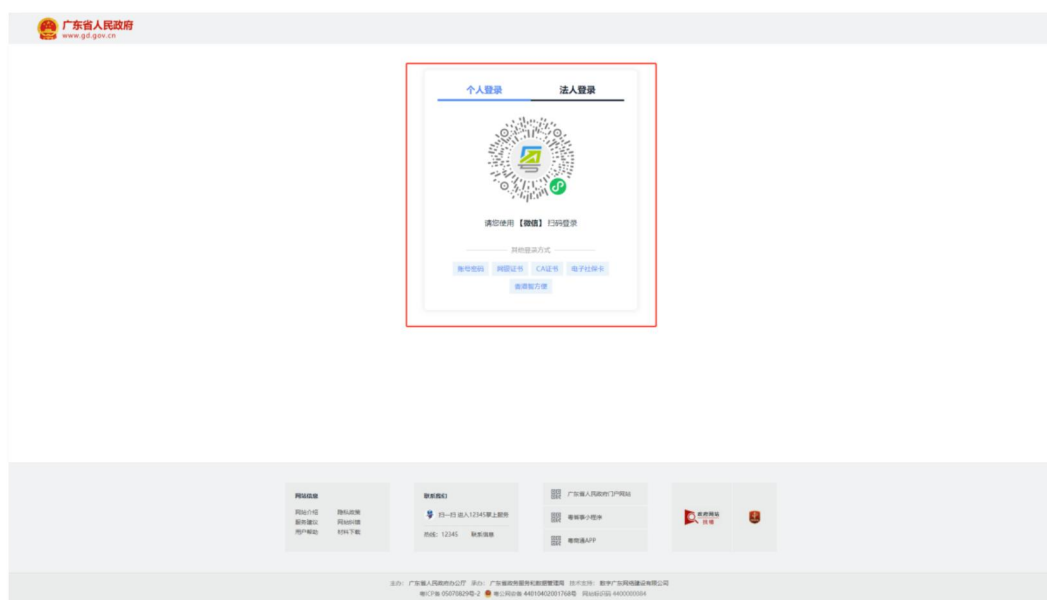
广东省人民政府
www.gd.gov.cn

个人登录 法人登录

请您使用【微信】扫码登录

其他登录方式

账号密码 网证证书 CA证书 电子社保卡

香港智方便

网站信息

网站介绍 隐私政策
服务建议 网站纠错
用户帮助 材料下载

联系我们

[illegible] 进入12345掌上服务

热线：12345 联系准备

广东省人民政府门户网站

粤省事小程序

粤商通APP

政府网站 找错

主办：广东省人民政府办公厅 承办：广东省政务服务和数据管理局 技术支持：数字广东网络建设有限公司

粤ICP备 05070829号-2 粤公网安备 44010402001768号 网站标识码 4400000084